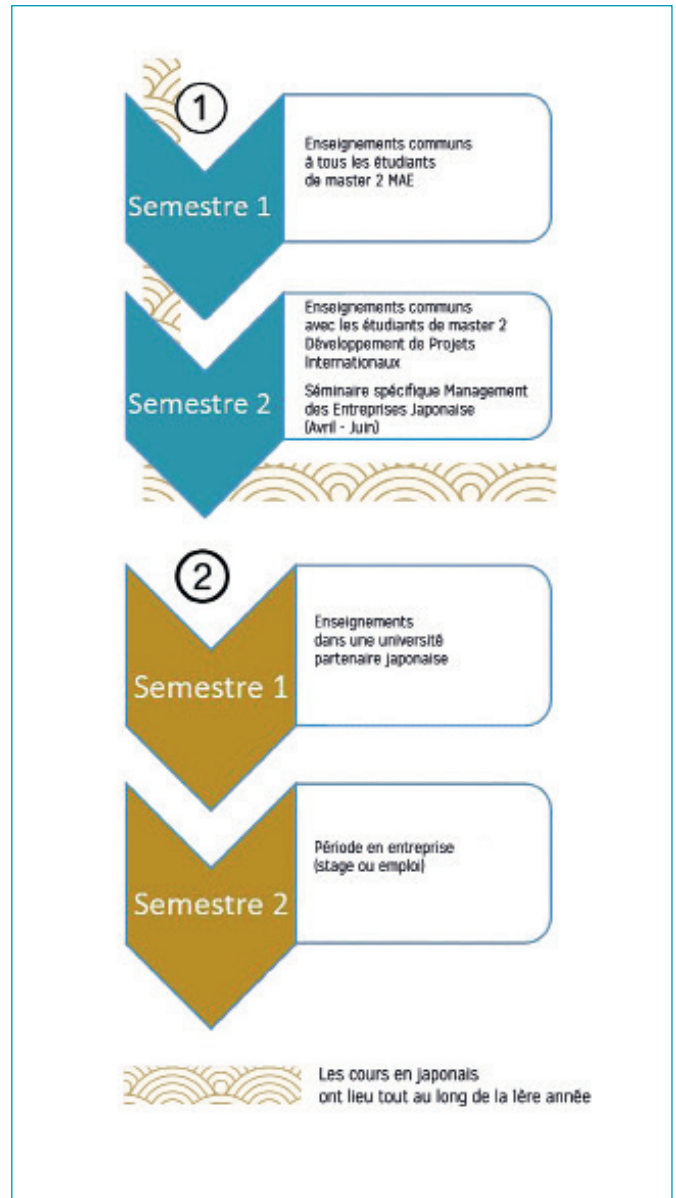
1

Semestre 1

Enseignements communs à tous les étudiants de master 2 MAE

Semestre 2

Enseignements communs avec les étudiants de master 2 Développement de Projets Internationaux

Séminaire spécifique Management des Entreprises Japonaise (Avril - Juin)

2

Semestre 1

Enseignements dans une université partenaire japonaise

Semestre 2

Période en entreprise (stage ou emploi)

Les cours en japonais ont lieu tout au long de la 1ère année